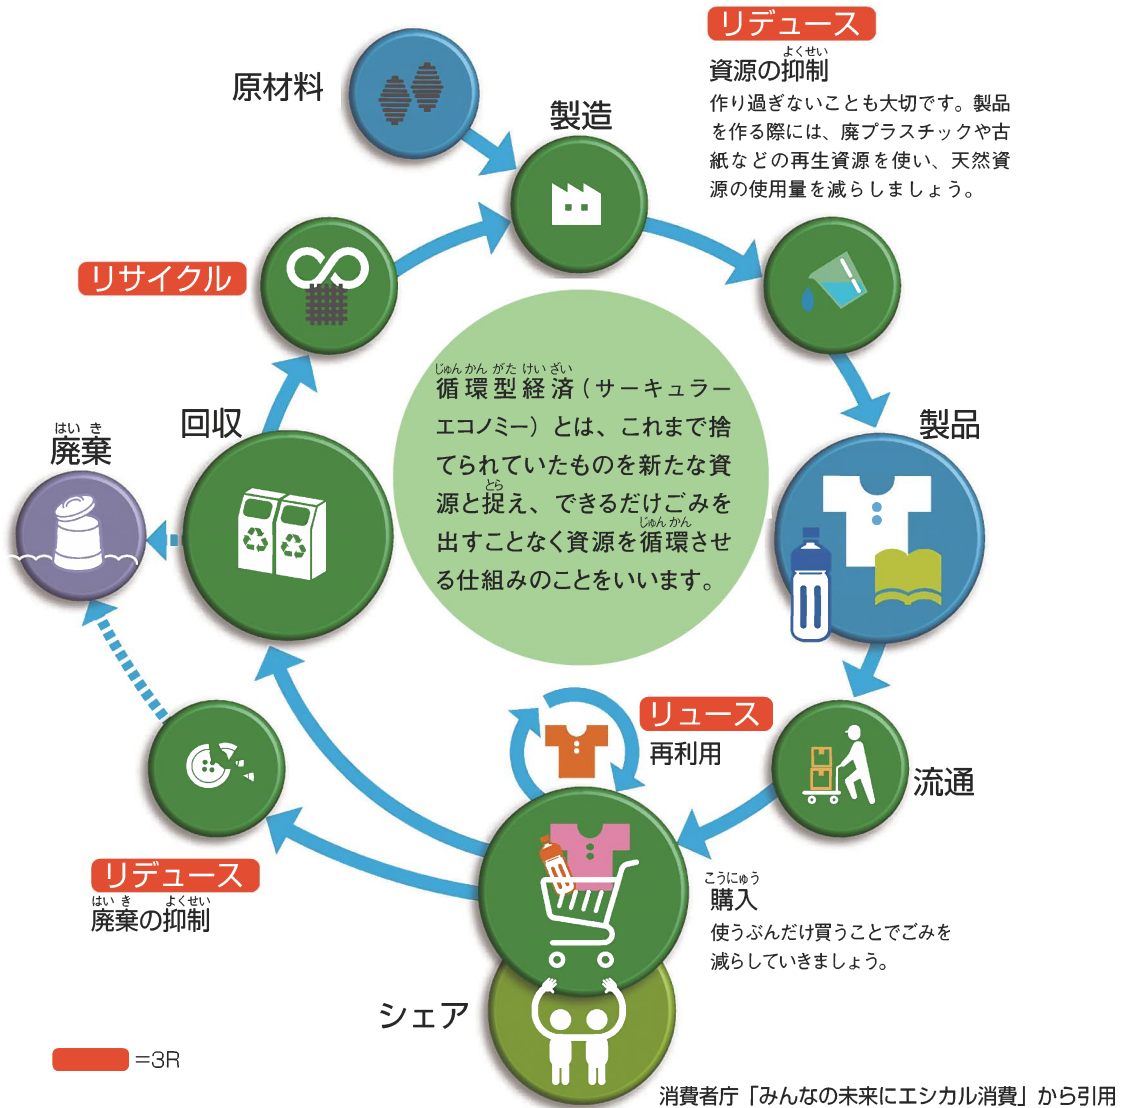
リデュース
よくせい
資源の抑制
作り過ぎないことも大切です。製品を作る際には、廃プラスチックや古紙などの再生資源を使い、天然資源の使用量を減らしましょう。

原材料

製造

リサイクル

じゅんかん がた けいざい
循環型経済（サーキュラーエコノミー）とは、これまで捨てられていたものを新たな資源と捉え、できるだけごみを出すことなく資源を循環させる仕組みのことをいいます。

はいき
廃棄

回収

製品

リユース
再利用

流通

こうにゅう
購入
使うぶんだけ買うことでごみを減らしていきましょう。

リデュース
はいき よくせい
廃棄の抑制

シェア

=3R

消費者庁「みんなの未来にエシカル消費」から引用